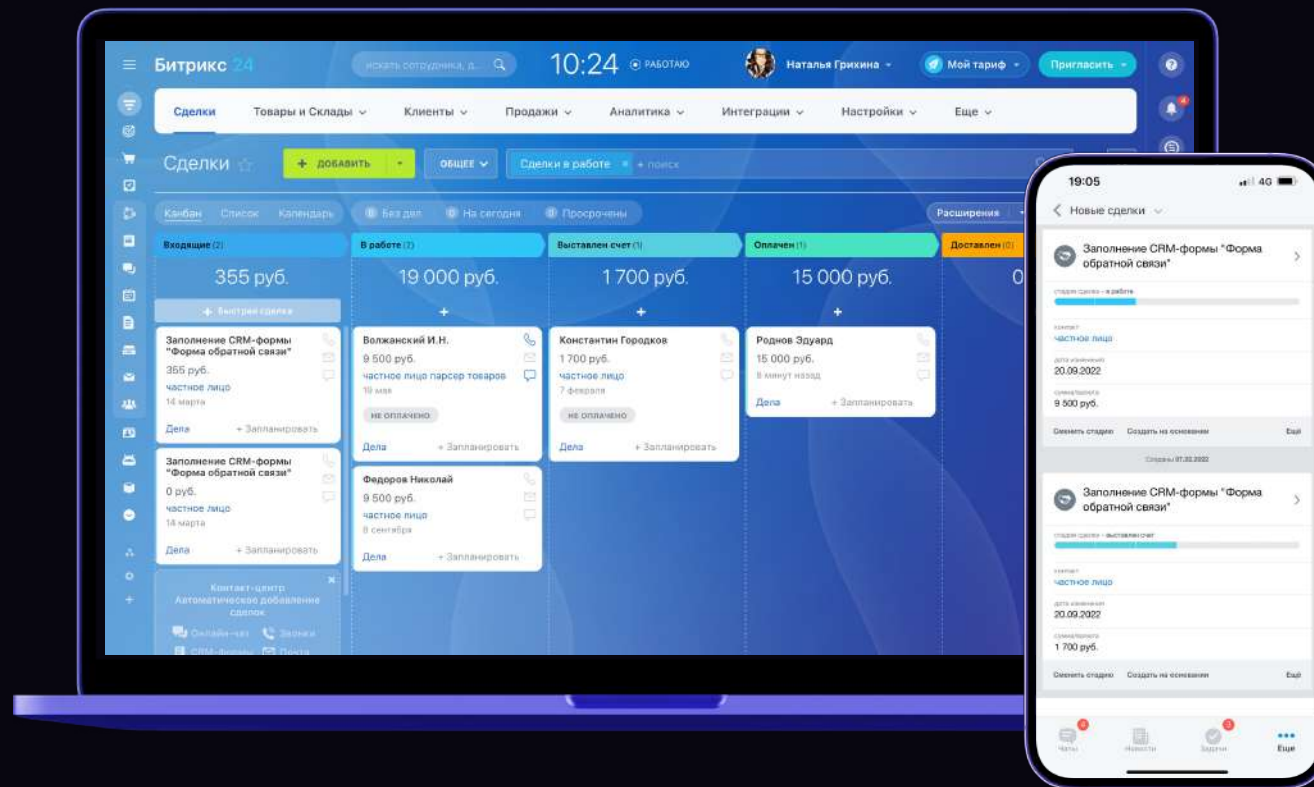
Битрикс 24

искать сотрудника, д...

10:24 РАБОТАЮ

Наталья Грихина

Мой тариф

Пригласить

Сделки | Товары и Склады | Клиенты | Продажи | Аналитика | Интеграции | Настройки | Еще

Сделки

+ ДОБАВИТЬ

ОБЩЕЕ

Сделки в работе × + поиск

Канбан | Список | Календарь

Без дел | На сегодня | Просрочены

Расширения

Входящие (2)
355 руб.
+ Быстрая сделка

Заполнение CRM-формы "Форма обратной связи"
355 руб.
частное лицо
14 марта
Дела + Запланировать

Заполнение CRM-формы "Форма обратной связи"
0 руб.
частное лицо
14 марта
Дела + Запланировать

Контакт-центр
Автоматическое добавление сделок
Онлайн-чат | Звонки
CRM-формы | Почта

В работе (2)
19 000 руб.
+

Волжанский И.Н.
9 500 руб.
частное лицо парсер товаров
19 мая
не оплачено
Дела + Запланировать

Федоров Николай
9 500 руб.
частное лицо
8 сентября
Дела + Запланировать

Выставлен счет (1)
1 700 руб.
+

Константин Городков
1 700 руб.
частное лицо
7 февраля
не оплачено
Дела + Запланировать

Оплачен (1)
15 000 руб.
+

Роднов Эдуард
15 000 руб.
8 минут назад
Дела + Запланировать

Доставлен (0)
0

19:05
4G

Новые сделки

Заполнение CRM-формы "Форма обратной связи"
стадия сделки - в работе
контакт
частное лицо
дата изменения
20.09.2022
сумма/валюта
9 500 руб.
Сменить стадию | Создать на основании | Ещё

Создана 07.02.2022

Заполнение CRM-формы "Форма обратной связи"
стадия сделки - выставлен счет
контакт
частное лицо
дата изменения
20.09.2022
сумма/валюта
1 700 руб.
Сменить стадию | Создать на основании | Ещё

Чаты | Новости | Задачи | Еще